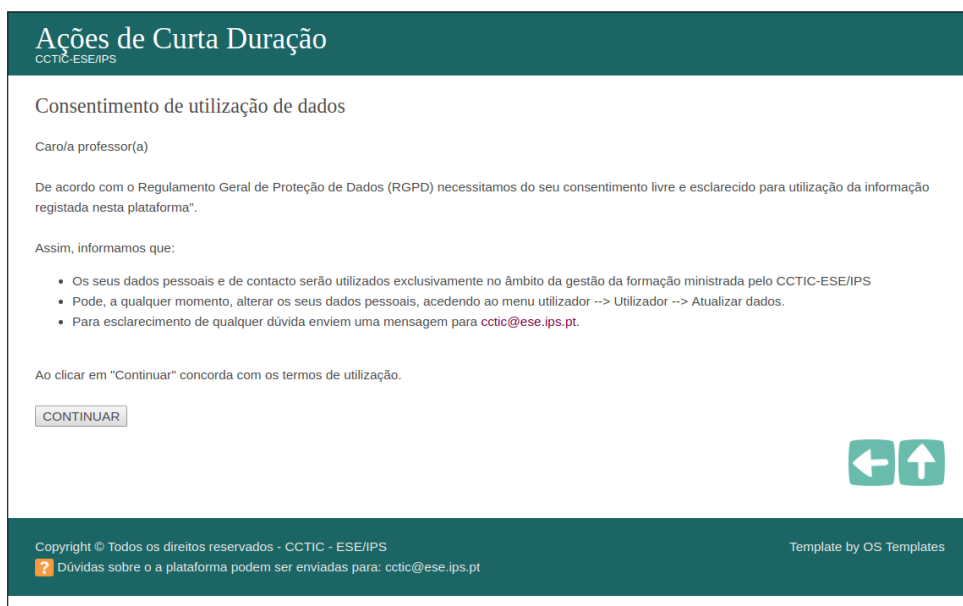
Ações de Curta Duração
CCTIC-ESE/IPS

Consentimento de utilização de dados

Caro/a professor(a)

De acordo com o Regulamento Geral de Proteção de Dados (RGPD) necessitamos do seu consentimento livre e esclarecido para utilização da informação registada nesta plataforma".

Assim, informamos que:

- Os seus dados pessoais e de contacto serão utilizados exclusivamente no âmbito da gestão da formação ministrada pelo CCTIC-ESE/IPS
- Pode, a qualquer momento, alterar os seus dados pessoais, acedendo ao menu utilizador --> Utilizador --> Atualizar dados.
- Para esclarecimento de qualquer dúvida enviem uma mensagem para cctic@ese.ips.pt.

Ao clicar em "Continuar" concorda com os termos de utilização.

CONTINUAR

Copyright © Todos os direitos reservados - CCTIC - ESE/IPS
? Dúvidas sobre a plataforma podem ser enviadas para: cctic@ese.ips.pt

Template by OS Templates